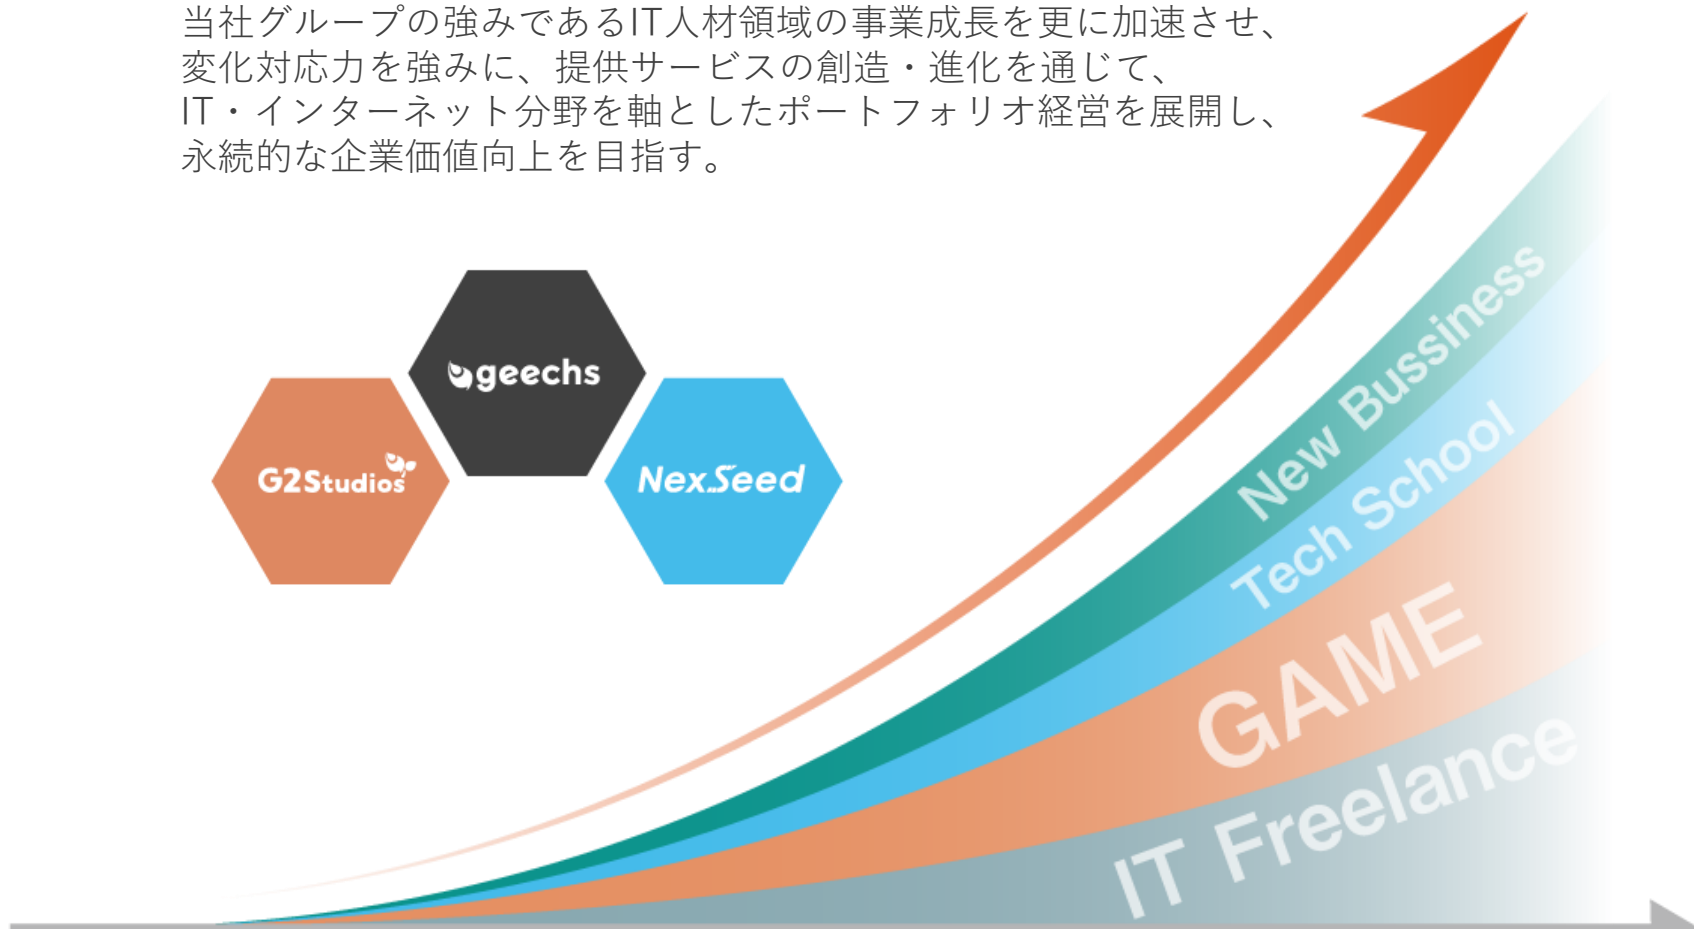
当社グループの強みであるIT人材領域の事業成長を更に加速させ、
変化対応力を強みに、提供サービスの創造・進化を通じて、
IT・インターネット分野を軸としたポートフォリオ経営を展開し、
永続的な企業価値向上を目指す。

geechs

G2Studios

NexSeed

New Bussiness

Tech School

GAME

IT Freelance